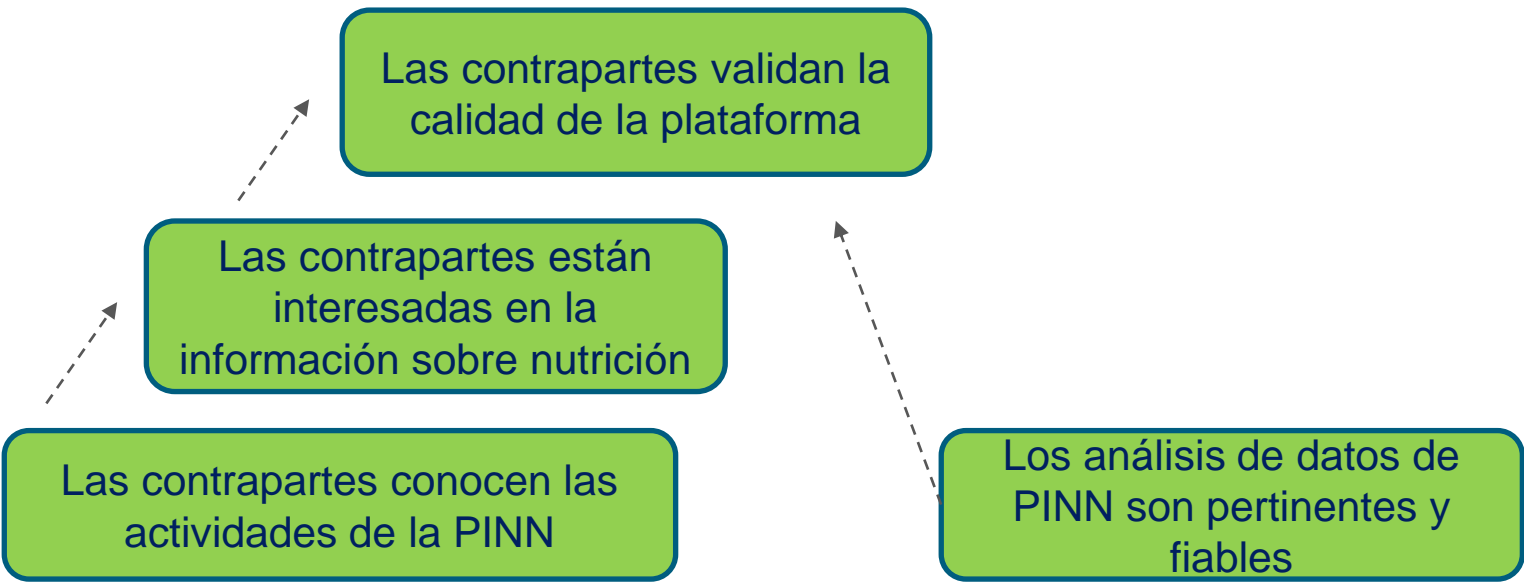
Las contrapartes validan la calidad de la plataforma

Las contrapartes están interesadas en la información sobre nutrición

Las contrapartes conocen las actividades de la PINN

Los análisis de datos de PINN son pertinentes y fiables